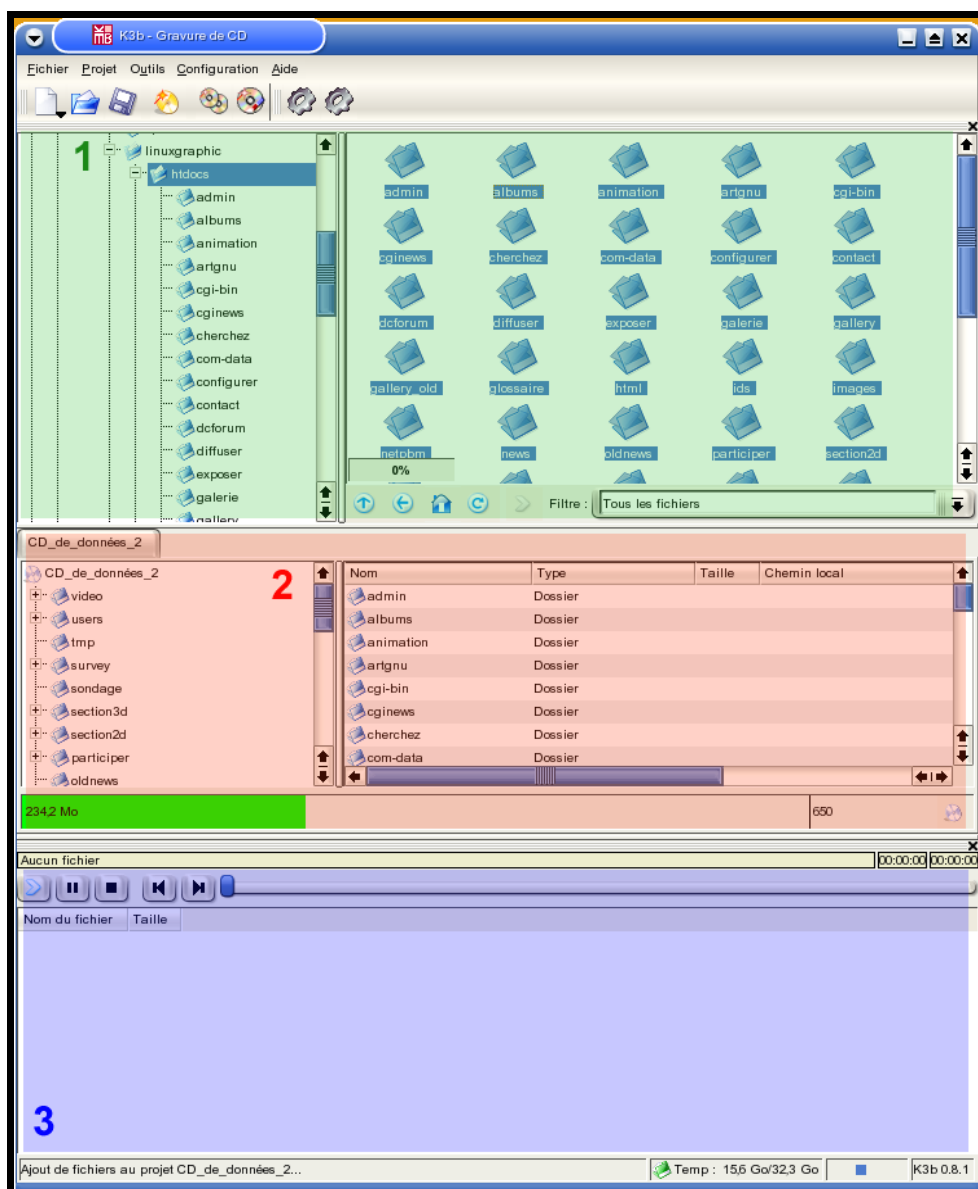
K3b - Gravure de CD

Fichier Projet Outils Configuration Aide

1

linuxgraphic
htdocs
admin
albums
animation
artgnu
cgi-bin
cginews
cherchez
com-data
configurer
contact
dcforum
diffuser
exposer
galerie
gallery

admin albums animation artgnu cgi-bin
cginews cherchez com-data configurer contact
dcforum diffuser exposer galerie gallery
gallery_old glossaire html ids images
netpbm news oldnews participer section2d

0%

Filtre : Tous les fichiers

CD_de_données_2

2

CD_de_données_2
video
users
tmp
survey
sondage
section3d
section2d
participer
oldnews

| Nom | Type | Taille | Chemin local |
|---|---|---|---|
| admin | Dossier | | |
| albums | Dossier | | |
| animation | Dossier | | |
| artgnu | Dossier | | |
| cgi-bin | Dossier | | |
| cginews | Dossier | | |
| cherchez | Dossier | | |
| com-data | Dossier | | |

234,2 Mo
650

Aucun fichier
00:00:00 00:00:00

| Nom du fichier | Taille |
|---|---|

3

Ajout de fichiers au projet CD_de_données_2...
Temp : 15,6 Go/32,3 Go
K3b 0.8.1